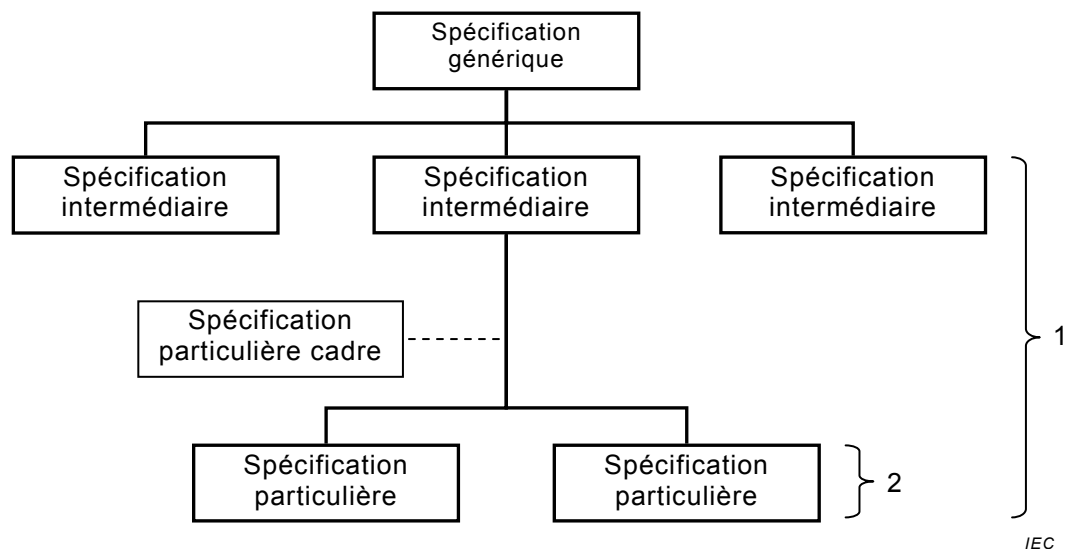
Spécification générique

Spécification intermédiaire

Spécification intermédiaire

Spécification intermédiaire

Spécification particulière cadre

Spécification particulière

Spécification particulière

1

2

IEC